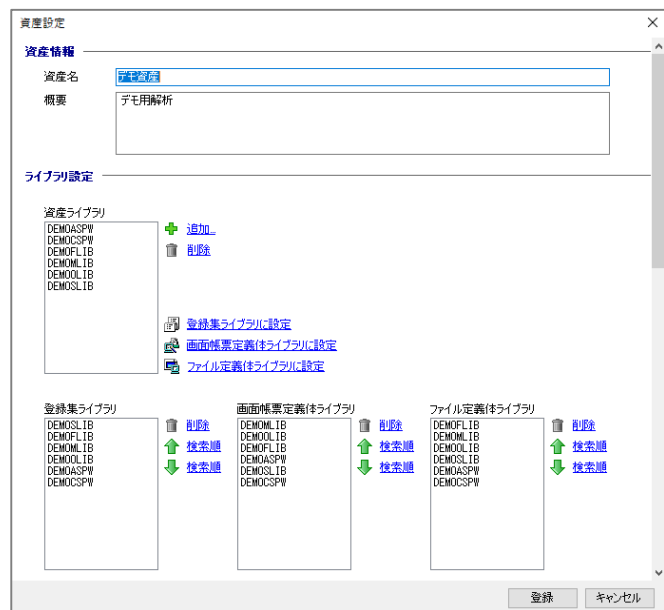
資産設定

資産情報

資産名 デモ資産

概要 デモ用解析

ライブラリ設定

資産ライブラリ
DEMOASPW
DEMOCSPW
DEMOFLIB
DEMOMLIB
DEMOOLIB
DEMOSLIB

追加..
削除

登録集ライブラリに設定
画面帳票定義体ライブラリに設定
ファイル定義体ライブラリに設定

登録集ライブラリ
DEMOSLIB
DEMOFLIB
DEMOMLIB
DEMOOLIB
DEMOASPW
DEMOCSPW

削除
検索順
検索順

画面帳票定義体ライブラリ
DEMOMLIB
DEMOOLIB
DEMOFLIB
DEMOASPW
DEMOSLIB
DEMOCSPW

削除
検索順
検索順

ファイル定義体ライブラリ
DEMOFLIB
DEMOMLIB
DEMOOLIB
DEMOSLIB
DEMOASPW
DEMOCSPW

削除
検索順
検索順

登録 キャンセル